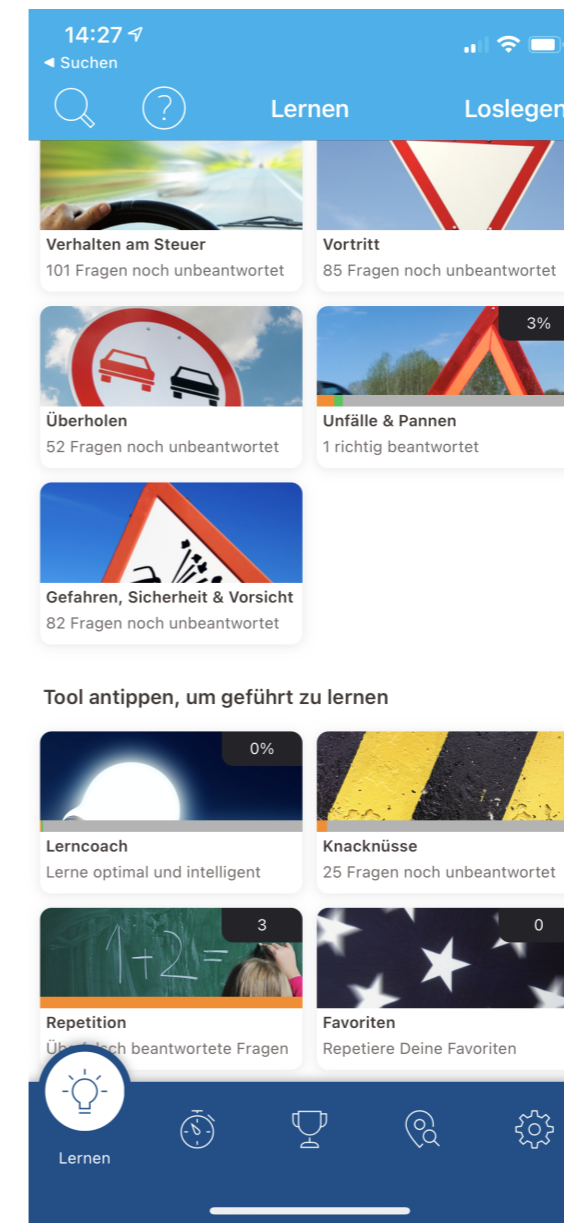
14:27
◀ Suchen

Lernen

Loslegen

Verhalten am Steuer
101 Fragen noch unbeantwortet

Vortritt
85 Fragen noch unbeantwortet

Überholen
52 Fragen noch unbeantwortet

3%
Unfälle & Pannen
1 richtig beantwortet

Gefahren, Sicherheit & Vorsicht
82 Fragen noch unbeantwortet

Tool antippen, um geführt zu lernen

0%
Lerncoach
Lerne optimal und intelligent

Knacknüsse
25 Fragen noch unbeantwortet

3
$1+2=$
Repetition
Üb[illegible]sch beantwortete Fragen

0
Favoriten
Repetiere Deine Favoriten

Lernen